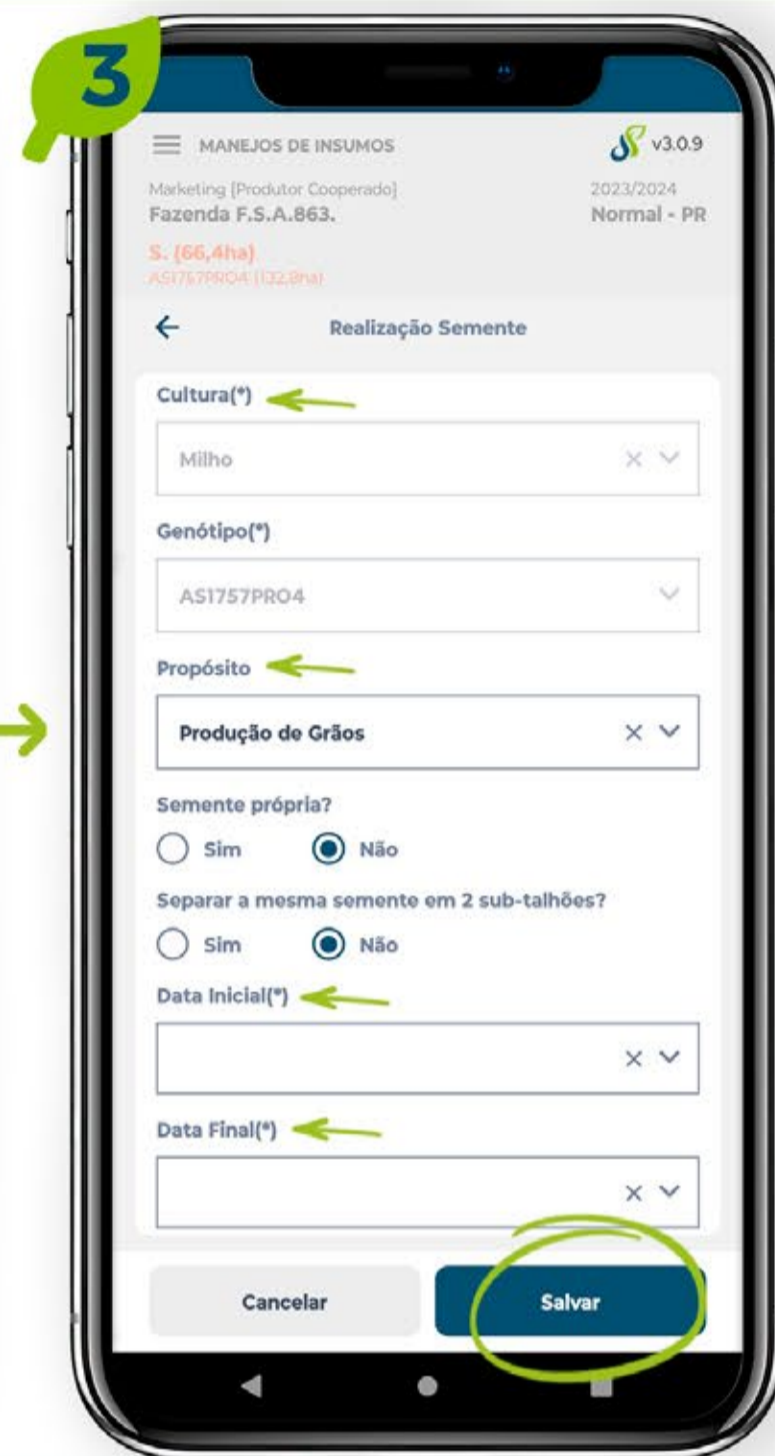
3

MANEJOS DE INSUMOS

v3.0.9

Marketing [Produtor Cooperado]
Fazenda F.S.A.863.

2023/2024
Normal - PR

S. (66,4ha)
AS1757PRO4 (132,8ha)

Realização Semente

Cultura(*)

Milho

Genótipo(*)

AS1757PRO4

Propósito

Produção de Grãos

Semente própria?

Sim Não

Separar a mesma semente em 2 sub-talhões?

Sim Não

Data Inicial(*)

Data Final(*)

Cancelar

Salvar